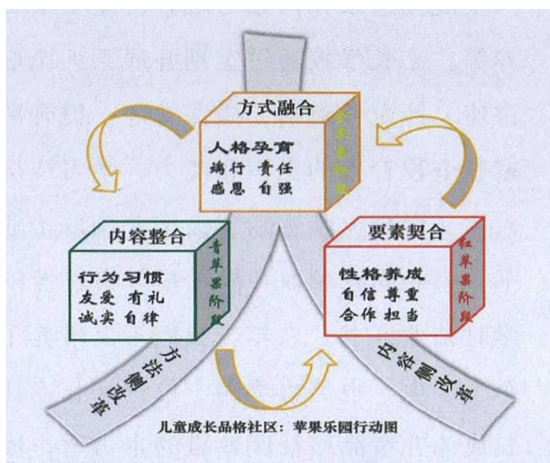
方式融合

人格孕育
端行 责任
感恩 自强

金苹果阶段

内容整合

行为习惯
友爱 有礼
诚实 自律

青苹果阶段

要素契合

性格养成
自信 尊重
合作 担当

红苹果阶段

方法侧改革

内容侧改革

儿童成长品格社区：苹果乐园行动图